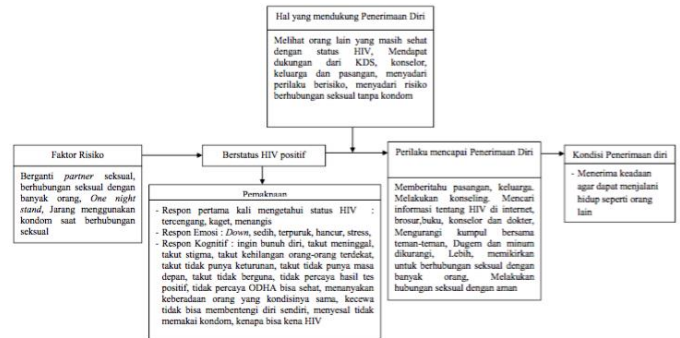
Hal yang mendukung Penerimaan Diri

Melihat orang lain yang masih sehat dengan status HIV, Mendapat dukungan dari KDS, konselor, keluarga dan pasangan, menyadari perilaku berisiko, menyadari risiko berhubungan seksual tanpa kondom

Faktor Risiko

Berganti *partner* seksual, berhubungan seksual dengan banyak orang, *One night stand*, Jarang menggunakan kondom saat berhubungan seksual

Berstatus HIV positif

Pemaknaan

- Respon pertama kali mengetahui status HIV : tercengang, kaget, menangis
- Respon Emosi : *Down*, sedih, terpuruk, hancur, stress,
- Respon Kognitif : ingin bunuh diri, takut meninggal, takut stigma, takut kehilangan orang-orang terdekat, takut tidak punya keturunan, takut tidak punya masa depan, takut tidak berguna, tidak percaya hasil tes positif, tidak percaya ODHA bisa sehat, menanyakan keberadaan orang yang kondisinya sama, kecewa tidak bisa membentengi diri sendiri, menyesal tidak memakai kondom, kenapa bisa kena HIV

Perilaku mencapai Penerimaan Diri

Memberitahu pasangan, keluarga. Melakukan konseling. Mencari informasi tentang HIV di internet, brosur,buku, konselor dan dokter, Mengurangi kumpul bersama teman-teman, Dugem dan minum dikurangi, Lebih, memikirkan untuk berhubungan seksual dengan banyak orang, Melakukan hubungan seksual dengan aman

Kondisi Penerimaan diri

- Menerima keadaan agar dapat menjalani hidup seperti orang lain